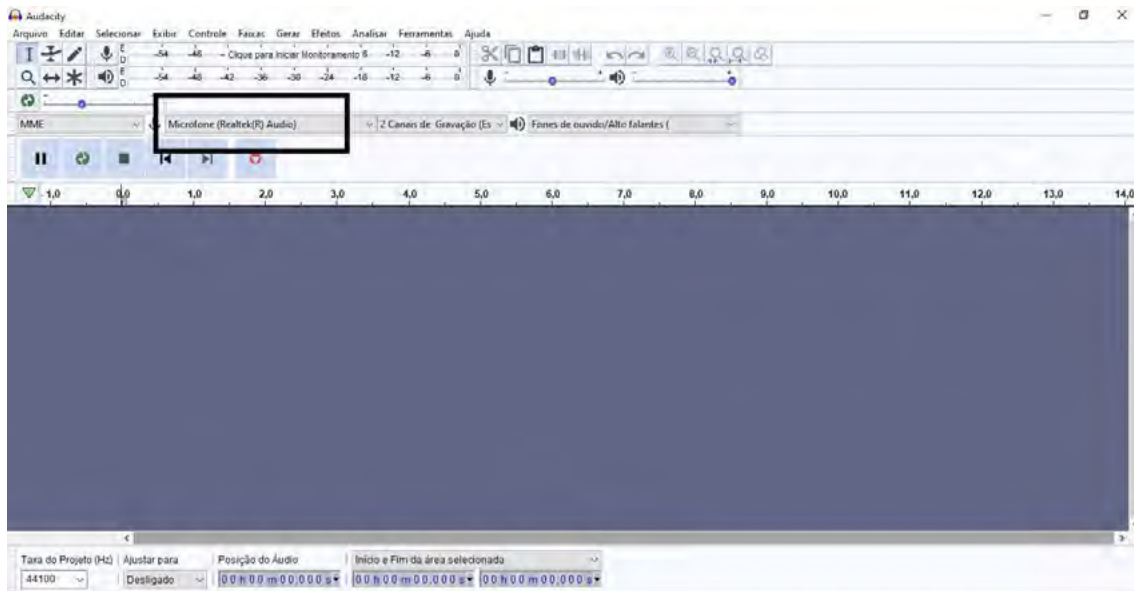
Audacity

Arquivo Editar Selecionar Exibir Controle Faixas Gerar Efeitos Analisar Ferramentas Ajuda

E D -54 -48 - Clique para Iniciar Monitoramento 8 -12 -6 0

E D -54 -48 -42 -36 -30 -24 -18 -12 -6 0

MME

Microfone (Realtek(R) Audio)

2 Canais de Gravação (Es

Fones de ouvido/Alto falantes (

-1,0 0,0 1,0 2,0 3,0 4,0 5,0 6,0 7,0 8,0 9,0 10,0 11,0 12,0 13,0 14,0

Taxa do Projeto (Hz) Ajustar para Posição do Áudio Início e Fim da área selecionada

44100 Desligado 00 h 00 m 00,000 s 00 h 00 m 00,000 s 00 h 00 m 00,000 s